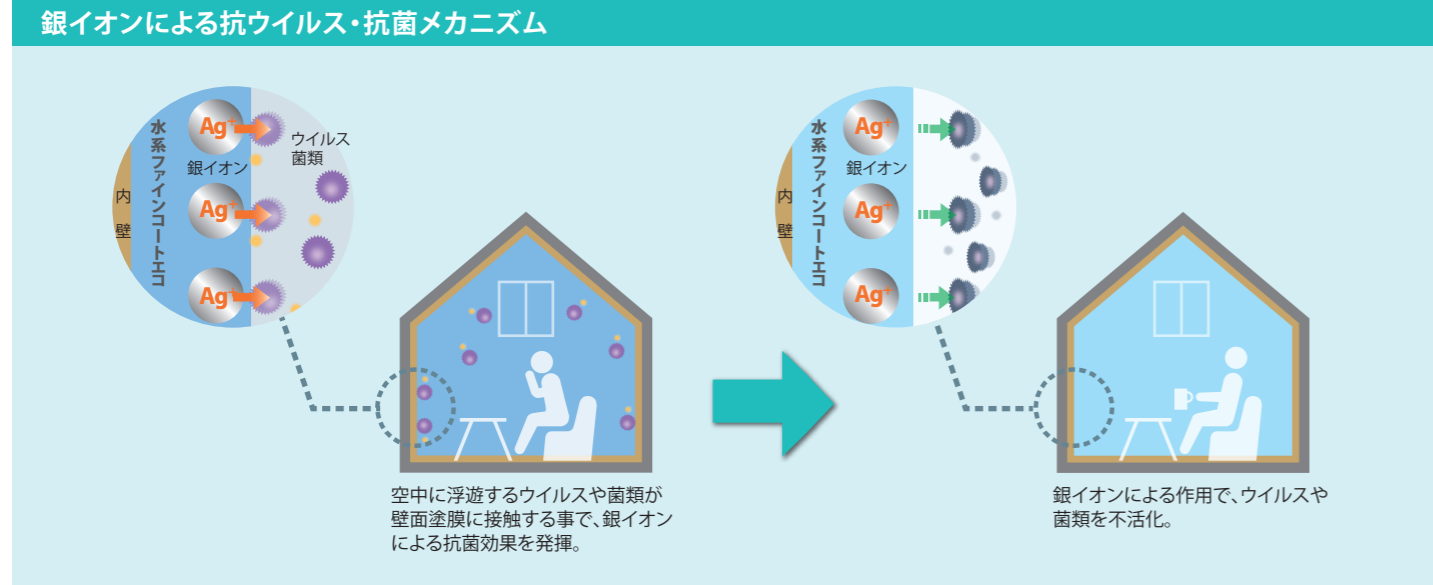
銀イオンによる抗ウイルス・抗菌メカニズム

内壁

水系ファインコートエコ

$Ag^+$
銀イオン
$Ag^+$
$Ag^+$

ウイルス
菌類

空中に浮遊するウイルスや菌類が壁面塗膜に接触する事で、銀イオンによる抗菌効果を発揮。

内壁

水系ファインコートエコ

$Ag^+$
銀イオン
$Ag^+$
$Ag^+$

銀イオンによる作用で、ウイルスや菌類を不活化。